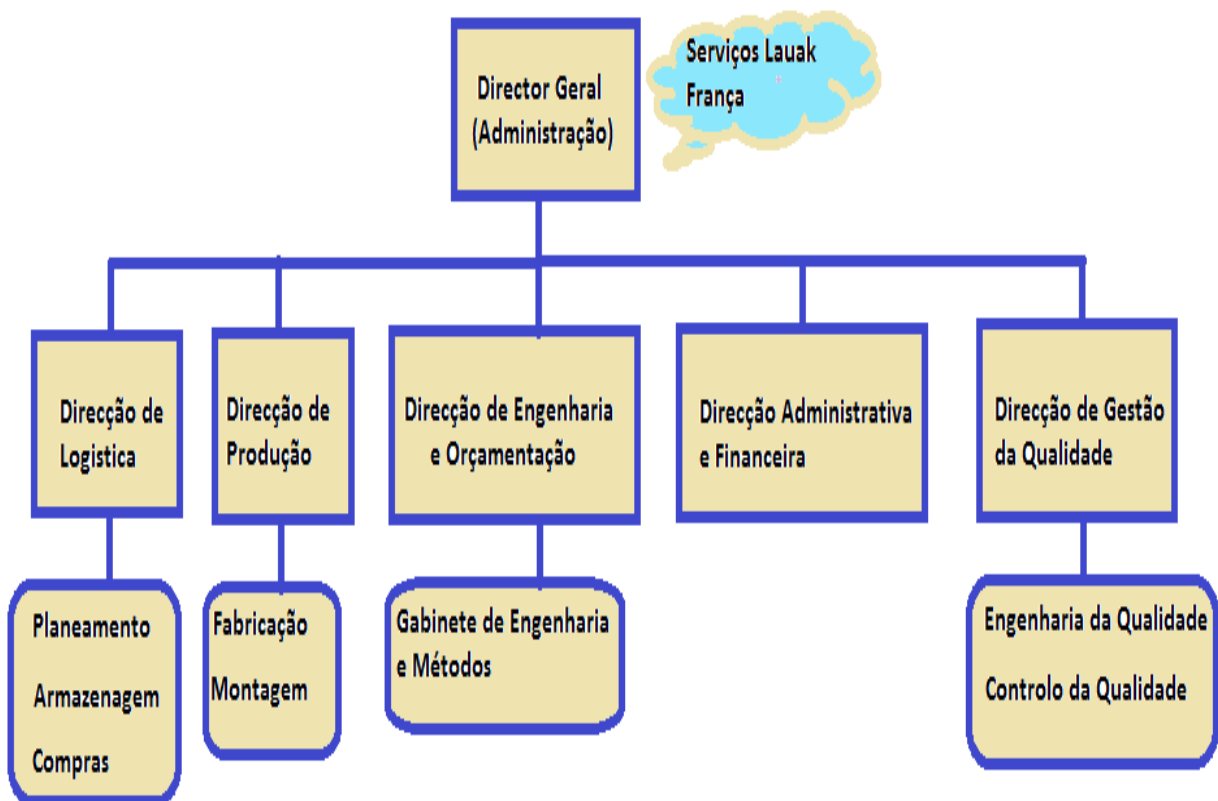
Director Geral (Administração)

Serviços Lauak França

Direcção de Logistica

Direcção de Produção

Direcção de Engenharia e Orçamentação

Direcção Administrativa e Financeira

Direcção de Gestão da Qualidade

Planeamento

Armazenagem

Compras

Fabricação

Montagem

Gabinete de Engenharia e Métodos

Engenharia da Qualidade

Controlo da Qualidade